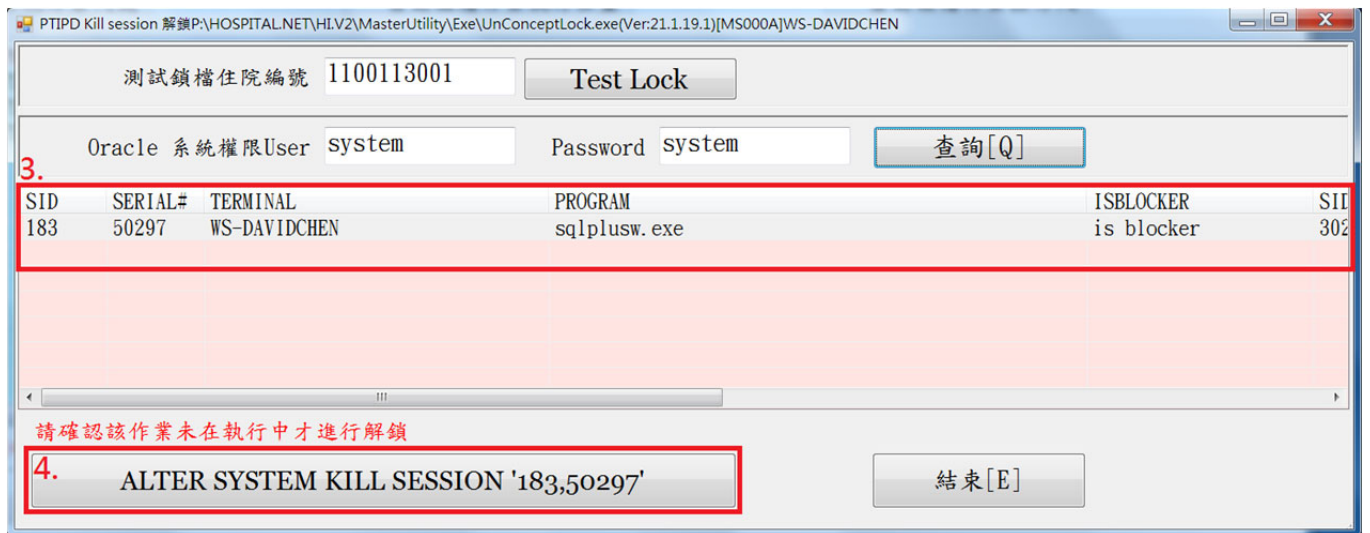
PTIPD Kill session 解鎖P:\HOSPITAL.NET\HI.V2\MasterUtility\Exe\UnConceptLock.exe(Ver:21.1.19.1)[MS000A]WS-DAVIDCHEN

測試鎖檔住院編號 1100113001 Test Lock

Oracle 系統權限User system Password system 查詢[Q]

3.

| SID | SERIAL# | TERMINAL | PROGRAM | ISBLOCKER | SII |
|---|---|---|---|---|---|
| 183 | 50297 | WS-DAVIDCHEN | sqlplusw.exe | is blocker | 302 |

請確認該作業未在執行中才進行解鎖

4.

ALTER SYSTEM KILL SESSION '183,50297'

結束[E]